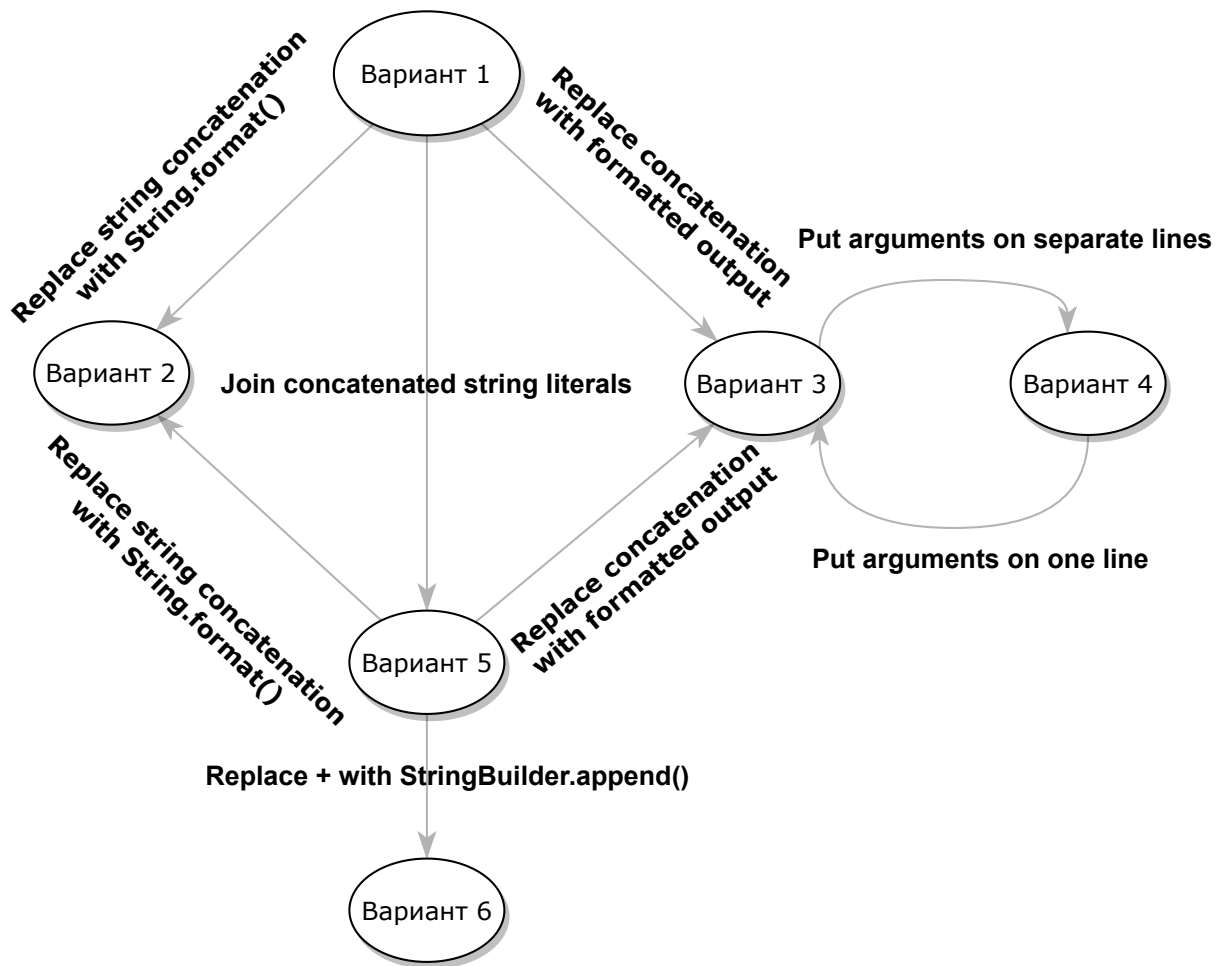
Вариант 1

Replace string concatenation with String.format()

Replace concatenation with formatted output

Put arguments on separate lines

Вариант 2

Join concatenated string literals

Вариант 3

Вариант 4

Replace string concatenation with String.format()

Replace concatenation with formatted output

Put arguments on one line

Вариант 5

Replace + with StringBuilder.append()

Вариант 6